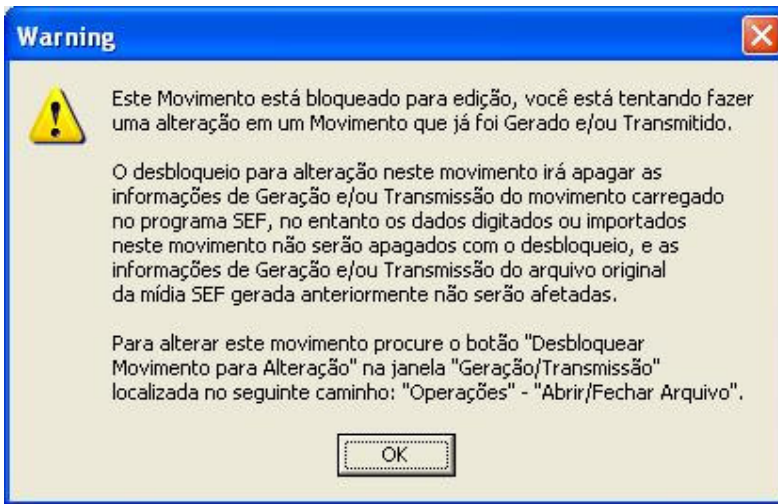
Warning

Este Movimento está bloqueado para edição, você está tentando fazer uma alteração em um Movimento que já foi Gerado e/ou Transmitido.

O desbloqueio para alteração neste movimento irá apagar as informações de Geração e/ou Transmissão do movimento carregado no programa SEF, no entanto os dados digitados ou importados neste movimento não serão apagados com o desbloqueio, e as informações de Geração e/ou Transmissão do arquivo original da mídia SEF gerada anteriormente não serão afetadas.

Para alterar este movimento procure o botão "Desbloquear Movimento para Alteração" na janela "Geração/Transmissão" localizada no seguinte caminho: "Operações" - "Abrir/Fechar Arquivo".

OK